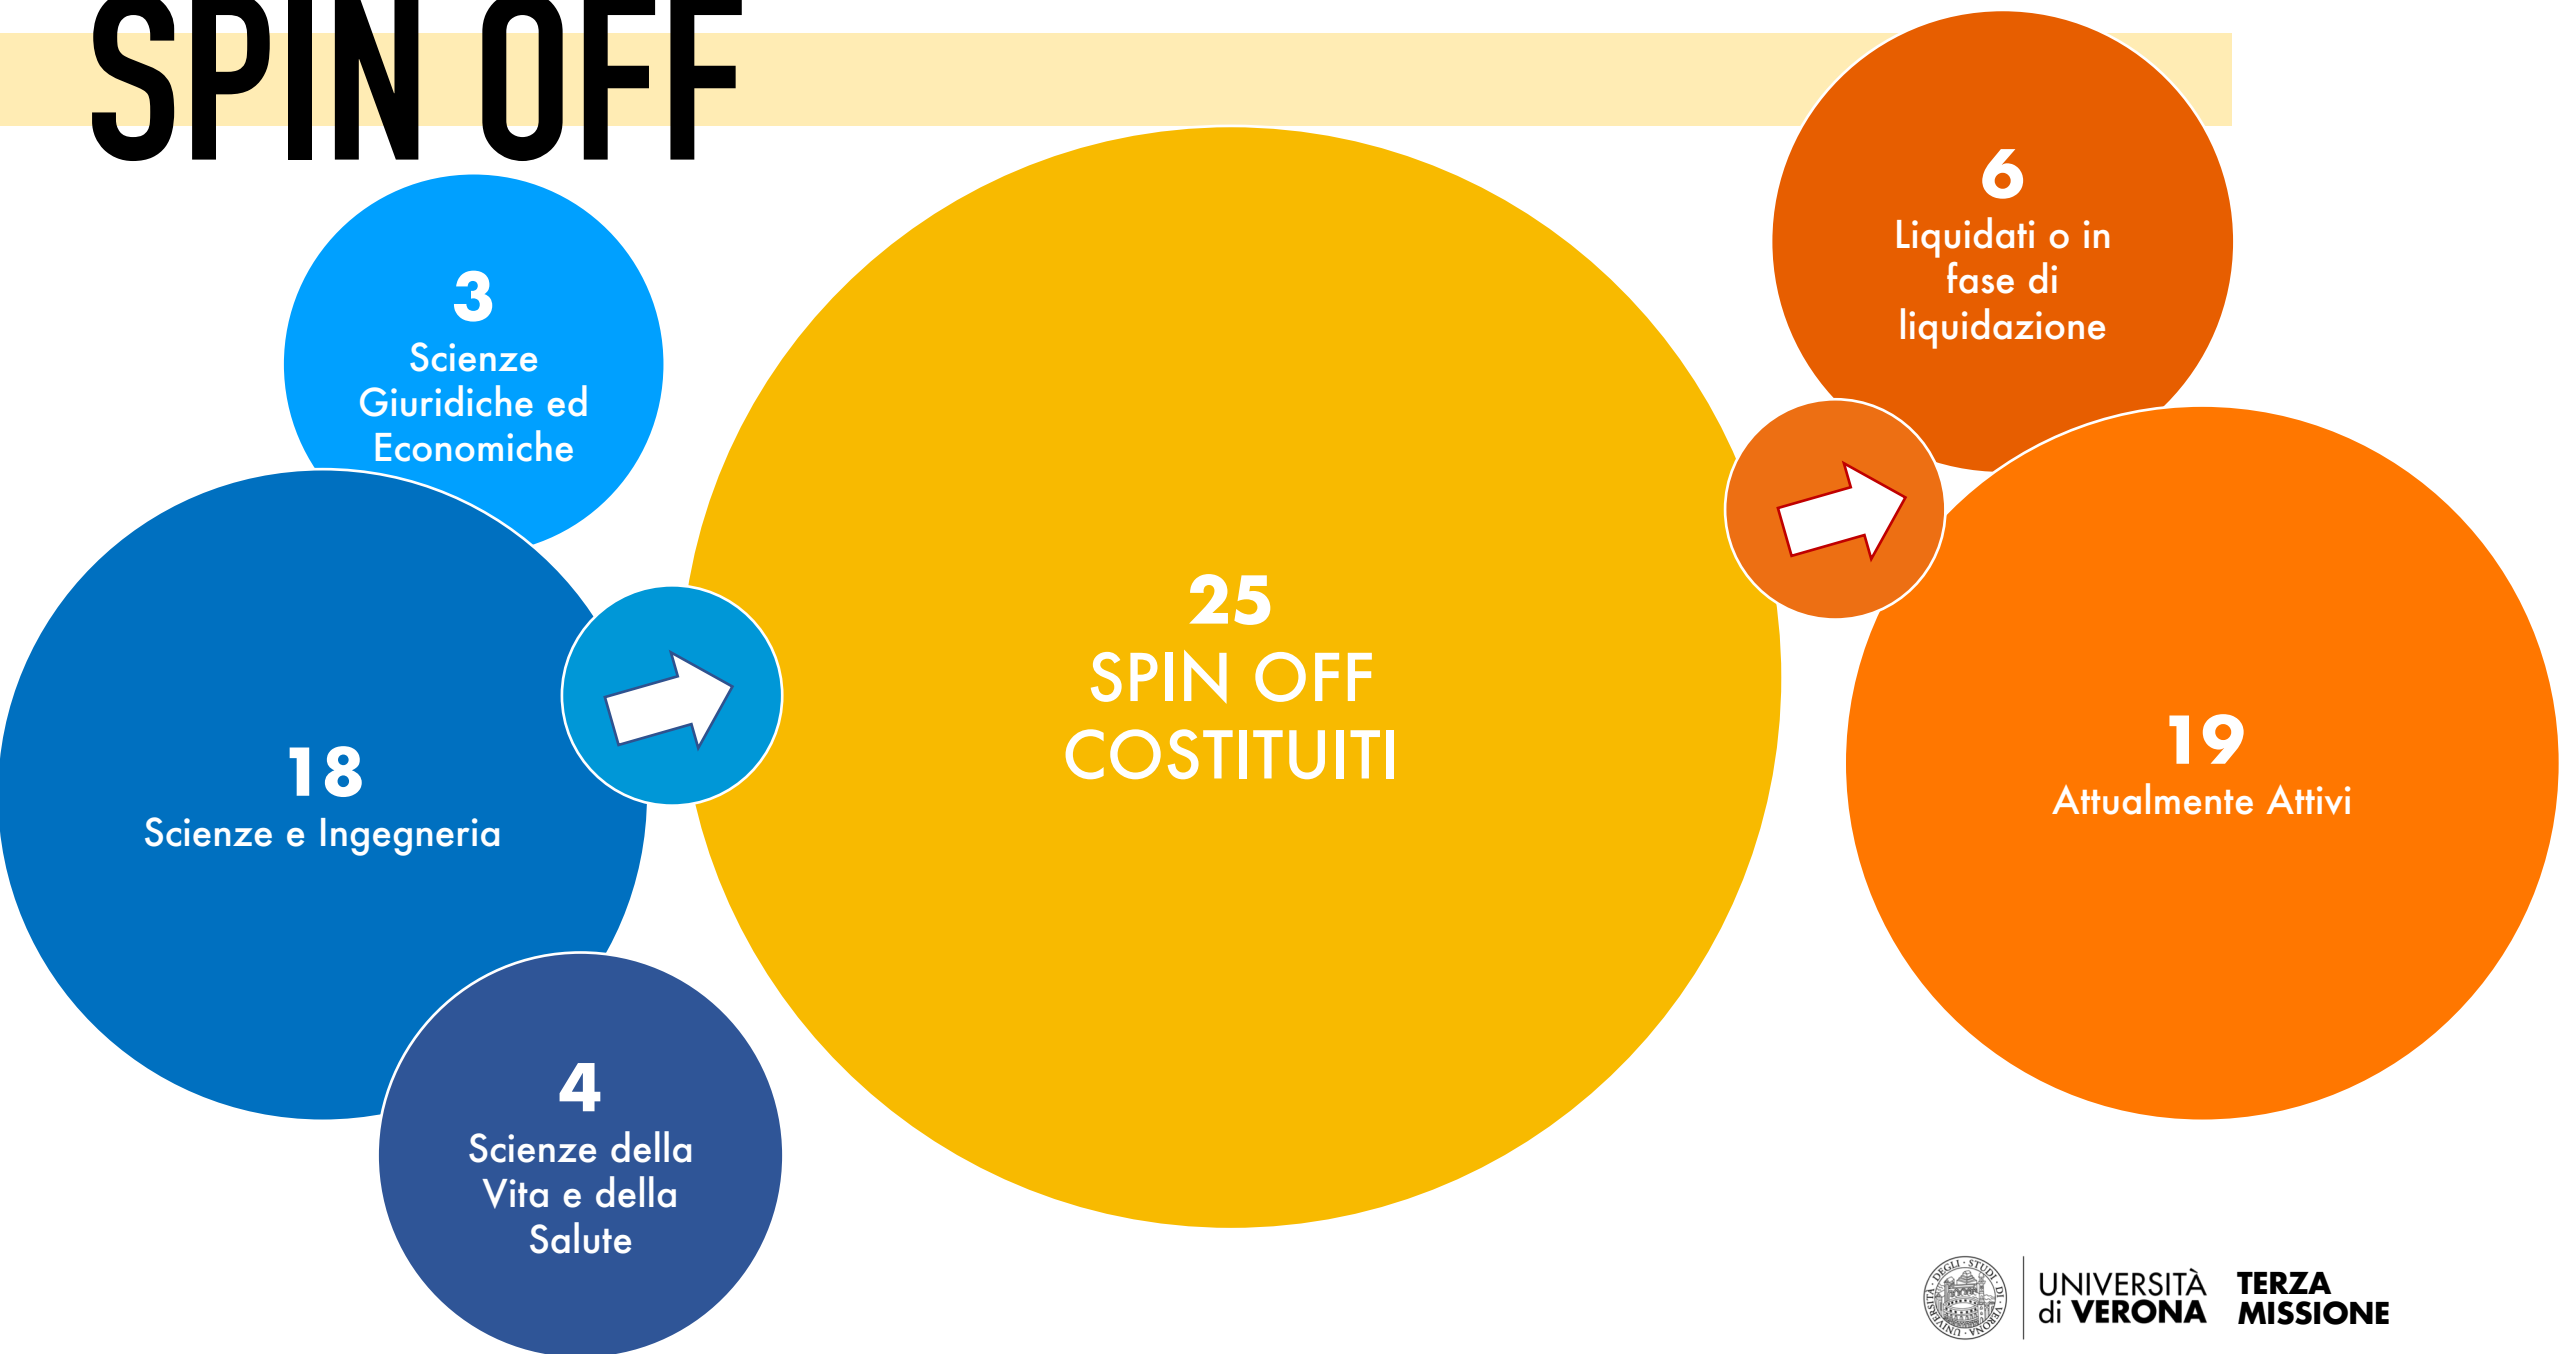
SPIN OFF

3
Scienze Giuridiche ed Economiche

18
Scienze e Ingegneria

4
Scienze della Vita e della Salute

25
SPIN OFF COSTITUITI

6
Liquidati o in fase di liquidazione

19
Attualmente Attivi

UNIVERSITÀ di VERONA TERZA MISSIONE